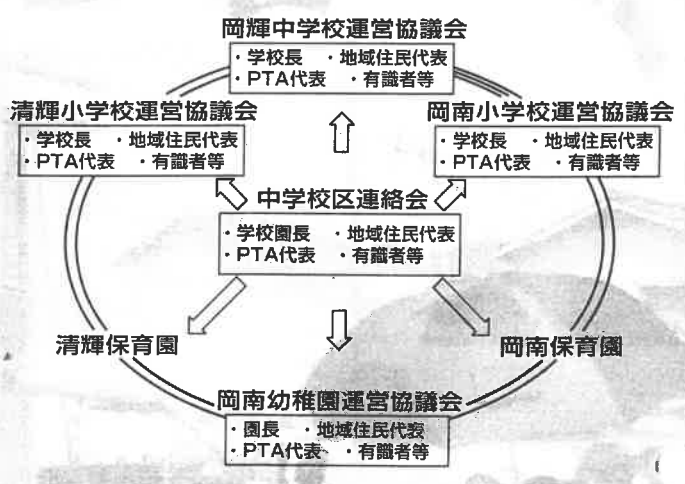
岡輝中学校運営協議会
・学校長　・地域住民代表
・PTA代表　・有識者等

清輝小学校運営協議会
・学校長　・地域住民代表
・PTA代表　・有識者等

岡南小学校運営協議会
・学校長　・地域住民代表
・PTA代表　・有識者等

中学校区連絡会
・学校園長　・地域住民代表
・PTA代表　・有識者等

清輝保育園

岡南保育園

岡南幼稚園運営協議会
・園長　・地域住民代表
・PTA代表　・有識者等